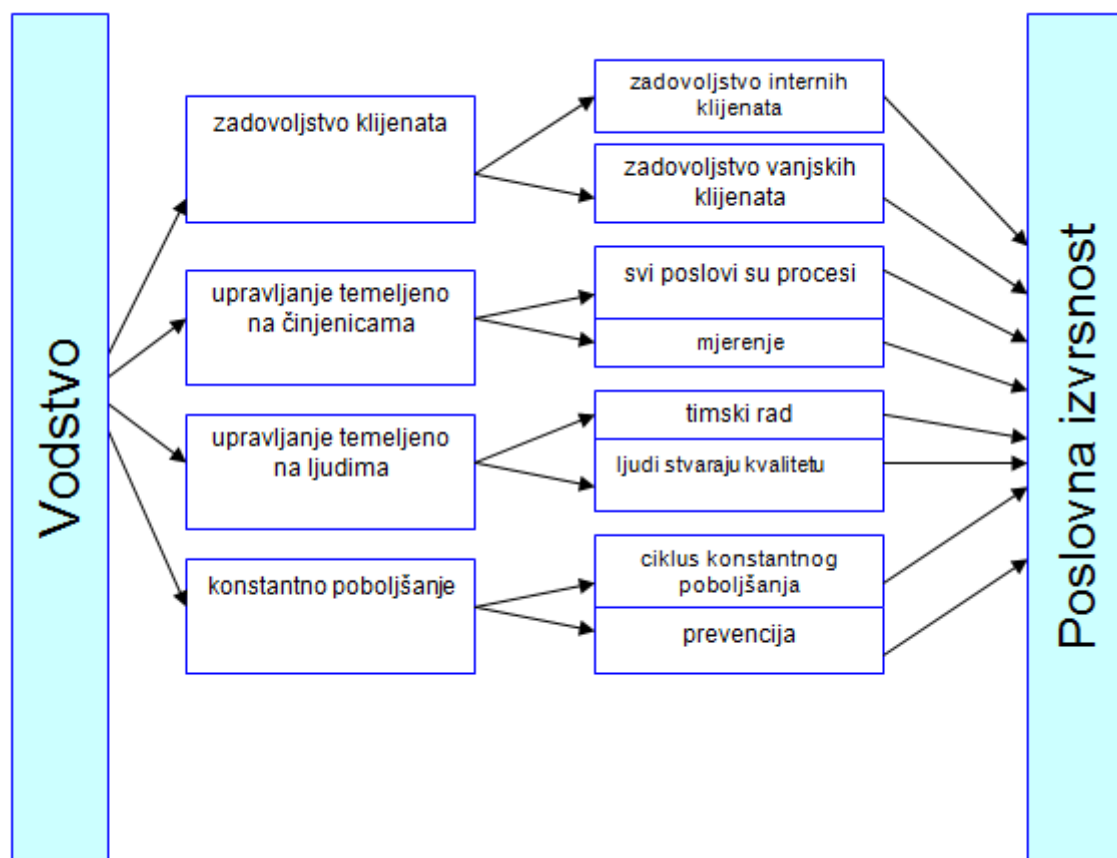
Vodstvo

zadovoljstvo klijenata

upravljanje temeljeno na činjenicama

upravljanje temeljeno na ljudima

konstantno poboljšanje

zadovoljstvo internih klijenata

zadovoljstvo vanjskih klijenata

svi poslovi su procesi

mjerenje

timski rad

ljudi stvaraju kvalitetu

ciklus konstantnog poboljšanja

prevencija

Poslovna izvrsnost